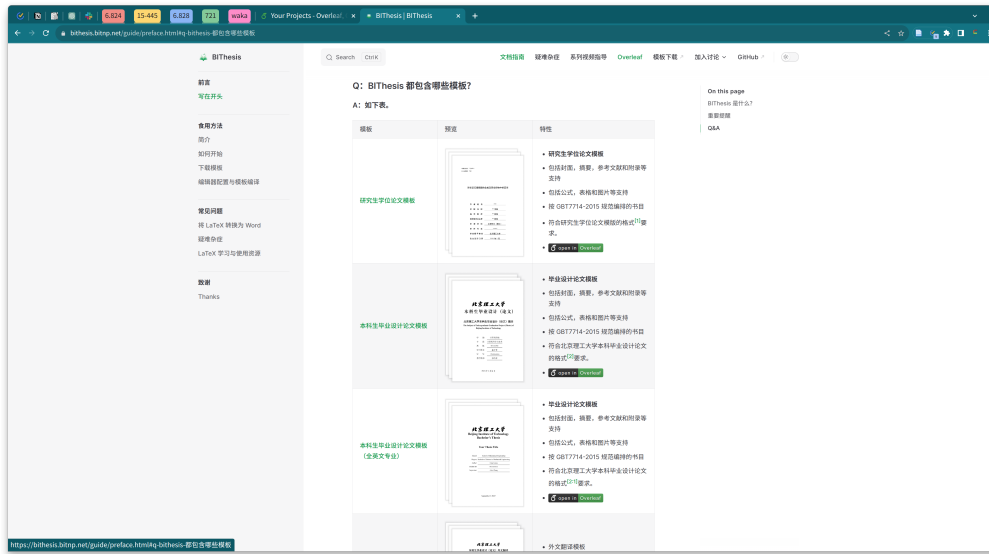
6.824 | 15-445 | 6.828 | 721 | waka | Your Projects - Overleaf | BIThesis | BIThesis

bithesis.bitnp.net/guide/preface.html#q-bithesis-都包含哪些模板

BIThesis

Search Ctrl K

文档指南 疑难杂症 系列视频指导 Overleaf 模板下载 加入讨论 GitHub

前言
写在开头

食用方法
简介
如何开始
下载模板
编辑器配置与模板编译

常见问题
将 LaTeX 转换为 Word
疑难杂症
LaTeX 学习与使用资源

致谢
Thanks

Q：BIThesis 都包含哪些模板？

A：如下表。

| 模板 | 预览 | 特性 |
|---|---|---|
| 研究生学位论文模板 | | • 研究生学位论文模板 • 包括封面，摘要，参考文献和附录等支持 • 包括公式，表格和图片等支持 • 按 GBT7714-2015 规范编排的书目 • 符合研究生学位论文模版的格式[1]要求。 • open in Overleaf |
| 本科生毕业设计论文模板 | 北京理工大学 本科生毕业设计（论文） | • 毕业设计论文模板 • 包括封面，摘要，参考文献和附录等支持 • 包括公式，表格和图片等支持 • 按 GBT7714-2015 规范编排的书目 • 符合北京理工大学本科毕业设计论文的格式[2]要求。 • open in Overleaf |
| 本科生毕业设计论文模板（全英文专业） | 北京理工大学 Beijing Institute of Technology Bachelor's Thesis | • 毕业设计论文模板 • 包括封面，摘要，参考文献和附录等支持 • 包括公式，表格和图片等支持 • 按 GBT7714-2015 规范编排的书目 • 符合北京理工大学本科毕业设计论文的格式[2][3]要求。 • open in Overleaf |
| | 北京理工大学 | • 外文翻译模板 |

On this page
BIThesis 是什么?
重要提醒
Q&A

https://bithesis.bitnp.net/guide/preface.html#q-bithesis-都包含哪些模板